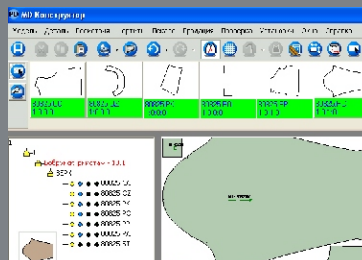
MO Мапоредактор
Модель Дозапь Геометрия ... Поиск Граница Проверка Установка Окно Справка
80825 LC
1:1 0
80825 JC
1:1 0
80825 PC
0.00
80825 EO
1:1 0
80825 EP
1:1 0
80825 ..
1:1 0
Добринская ... 30.1
ЗЕМ
80825 CZ
80825 CE
80825 PC
80825 EO
80825 CP
80825 ..
80825 ST
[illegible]